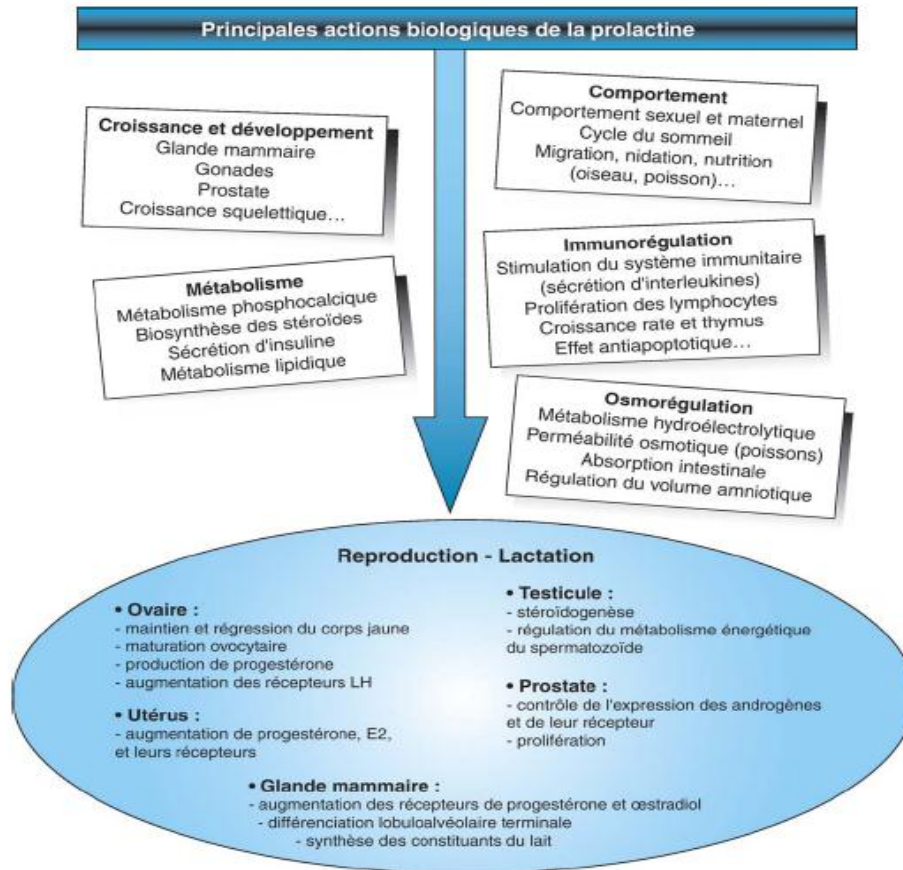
Principales actions biologiques de la prolactine

Croissance et développement
Glande mammaire
Gonades
Prostate
Croissance squelettique…

Métabolisme
Métabolisme phosphocalcique
Biosynthèse des stéroïdes
Sécrétion d'insuline
Métabolisme lipidique

Comportement
Comportement sexuel et maternel
Cycle du sommeil
Migration, nidation, nutrition (oiseau, poisson)…

Immunorégulation
Stimulation du système immunitaire (sécrétion d'interleukines)
Prolifération des lymphocytes
Croissance rate et thymus
Effet antiapoptotique…

Osmorégulation
Métabolisme hydroélectrolytique
Perméabilité osmotique (poissons)
Absorption intestinale
Régulation du volume amniotique

Reproduction - Lactation

• Ovaire :
- maintien et régression du corps jaune
- maturation ovocytaire
- production de progestérone
- augmentation des récepteurs LH

• Utérus :
- augmentation de progestérone, E2, et leurs récepteurs

• Testicule :
- stéroïdogenèse
- régulation du métabolisme énergétique du spermatozoïde

• Prostate :
- contrôle de l'expression des androgènes et de leur récepteur
- prolifération

• Glande mammaire :
- augmentation des récepteurs de progestérone et œstradiol
- différenciation lobuloalvéolaire terminale
- synthèse des constituants du lait